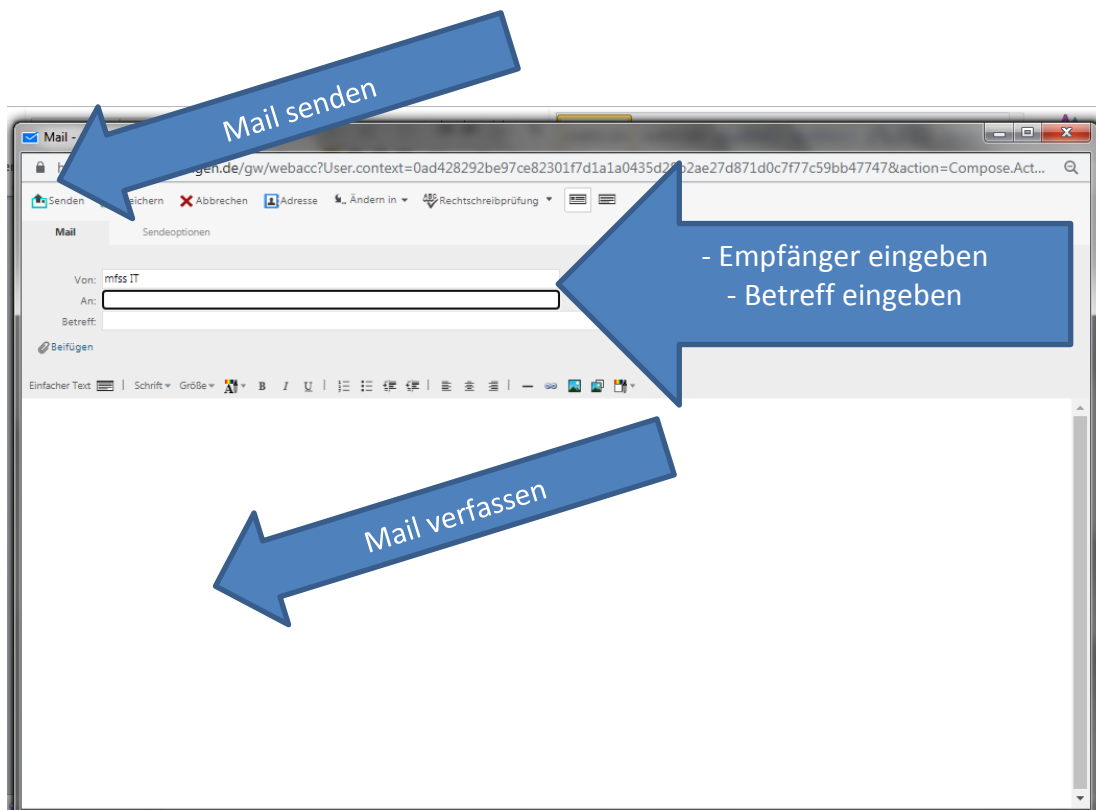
Mail senden

Mail - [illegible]

h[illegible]gen.de/gw/webacc?User.context=0ad428292be97ce82301f7d1a1a0435d2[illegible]2ae27d871d0c7f77c59bb47747&action=Compose.Act...

Senden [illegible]eichern Abbrechen Adresse Ändern in Rechtschreibprüfung

Mail Sendeoptionen

Von: mfss IT
An:
Betreff:

Beifügen

Einfacher Text Schrift Größe B I U

- Empfänger eingeben
- Betreff eingeben

Mail verfassen